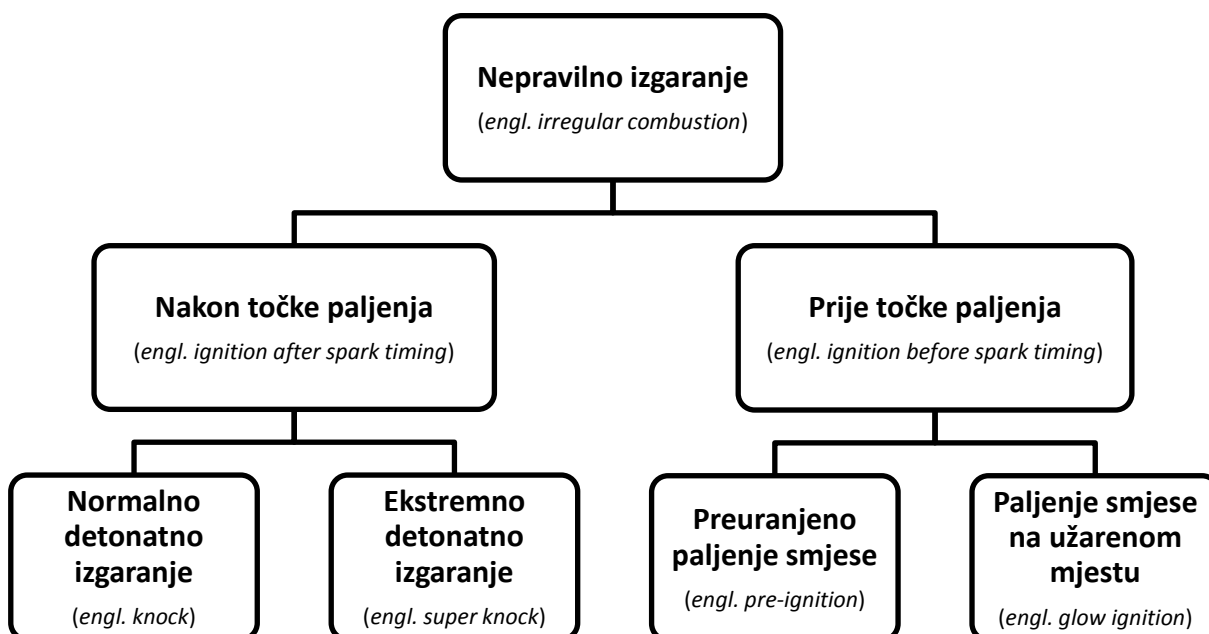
Nepravilno izgaranje
(engl. irregular combustion)

Nakon točke paljenja
(engl. ignition after spark timing)

Prije točke paljenja
(engl. ignition before spark timing)

Normalno detonatno izgaranje
(engl. knock)

Ekstremno detonatno izgaranje
(engl. super knock)

Preuranjeno paljenje smjese
(engl. pre-ignition)

Paljenje smjese na užarenom mjestu
(engl. glow ignition)